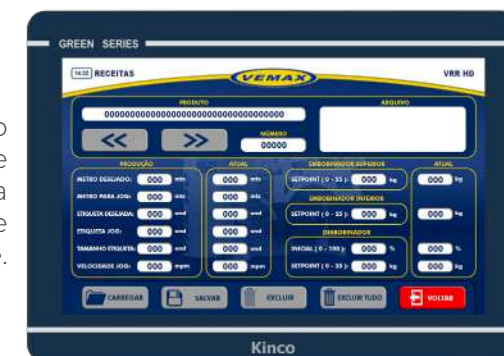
o
e
a
e
.

GREEN SERIES

14:32 RECEITAS

VEMAX

VRR HD

PRODUTO

ARQUIVO

000000000000000000000000000000000000000

<<

>>

NÚMERO

00000

PRODUÇÃO

ATUAL

EMBOBINADOR SUPERIOR

ATUAL

METRO DESEJADO: 000 mts

000 mts

SETPOINT ( 0 - 35 ): 000 kg

000 kg

METRO PARA JOG: 000 mts

000 mts

EMBOBINADOR INFERIOR

ETIQUETA DESEJADA: 000 und

000 und

SETPOINT ( 0 - 35 ): 000 kg

000 kg

ETIQUETA JOG: 000 und

000 und

DESBOBINADOR

TAMANHO ETIQUETA: 000 und

000 und

INICIAL ( 0 - 100 ): 000 %

000 %

VELOCIDADE JOG: 000 mpm

000 mpm

SETPOINT ( 0 - 35 ): 000 kg

000 kg

CARREGAR

SALVAR

EXCLUIR

EXCLUIR TUDO

VOLTAR

Kinco